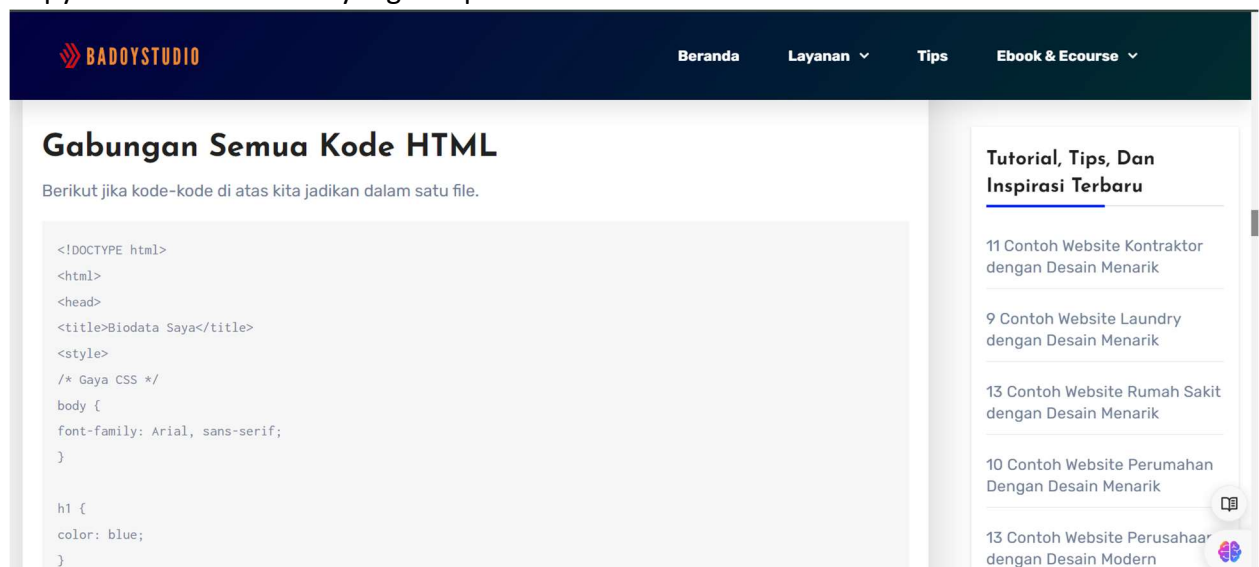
BADOYSTUDIO

Beranda Layanan Tips Ebook & Ecourse

Gabungan Semua Kode HTML

Berikut jika kode-kode di atas kita jadikan dalam satu file.

```
<!DOCTYPE html>
<html>
<head>
<title>Biodata Saya</title>
<style>
/* Gaya CSS */
body {
font-family: Arial, sans-serif;
}

h1 {
color: blue;
}
```

Tutorial, Tips, Dan Inspirasi Terbaru

11 Contoh Website Kontraktor dengan Desain Menarik

9 Contoh Website Laundry dengan Desain Menarik

13 Contoh Website Rumah Sakit dengan Desain Menarik

10 Contoh Website Perumahan Dengan Desain Menarik

13 Contoh Website Perusahaa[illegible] dengan Desain Modern